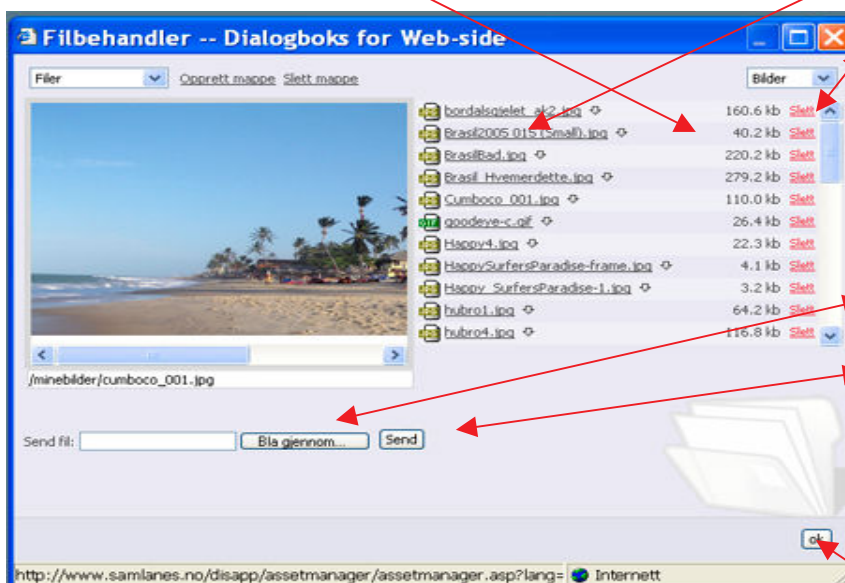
Filbehandler -- Dialogboks for Web-side

Filer Opprett mappe Slett mappe

Bilder

| | | |
|---|---|---|
| bordalsgjelet_ak2.jpg | 160.6 kb | Slett |
| Brasil2005 015 (Small).jpg | 40.2 kb | Slett |
| BrasilBad.jpg | 220.2 kb | Slett |
| Brasil_Hvemerdette.jpg | 279.2 kb | Slett |
| Cumboco_001.jpg | 110.0 kb | Slett |
| goodeye-c.gif | 26.4 kb | Slett |
| Happy4.jpg | 22.3 kb | Slett |
| HappySurfersParadise-frame.jpg | 4.1 kb | Slett |
| Happy_SurfersParadise-1.jpg | 3.2 kb | Slett |
| hubro1.jpg | 64.2 kb | Slett |
| hubro4.jpg | 116.8 kb | Slett |

/minebilder/cumboco_001.jpg

Send fil: Bla gjennom... Send

ok

http://www.samlanes.no/disapp/assetmanager/assetmanager.asp?lang= Internett